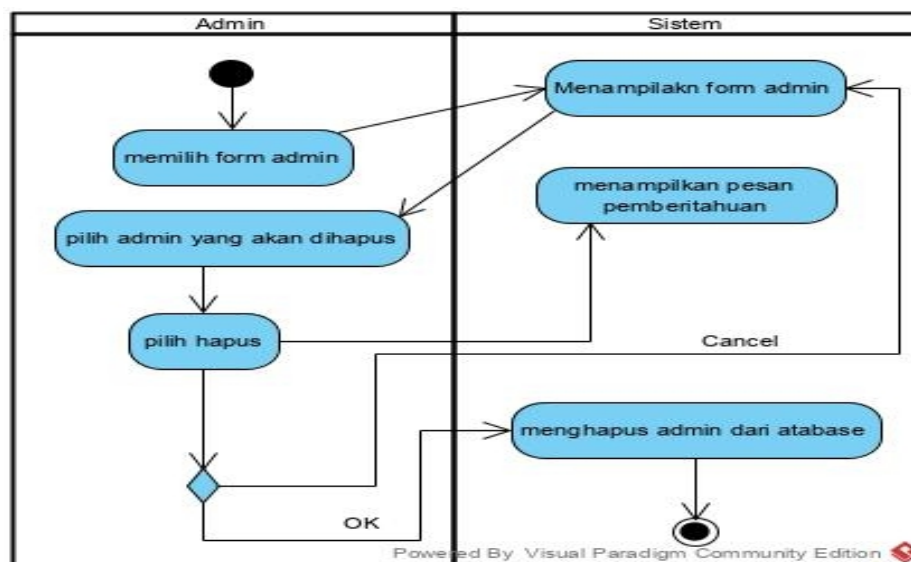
Admin

Sistem

Menampilakn form admin

memilih form admin

menampilkan pesan pemberitahuan

pilih admin yang akan dihapus

pilih hapus

Cancel

menghapus admin dari atabase

OK

Powered By Visual Paradigm Community Edition